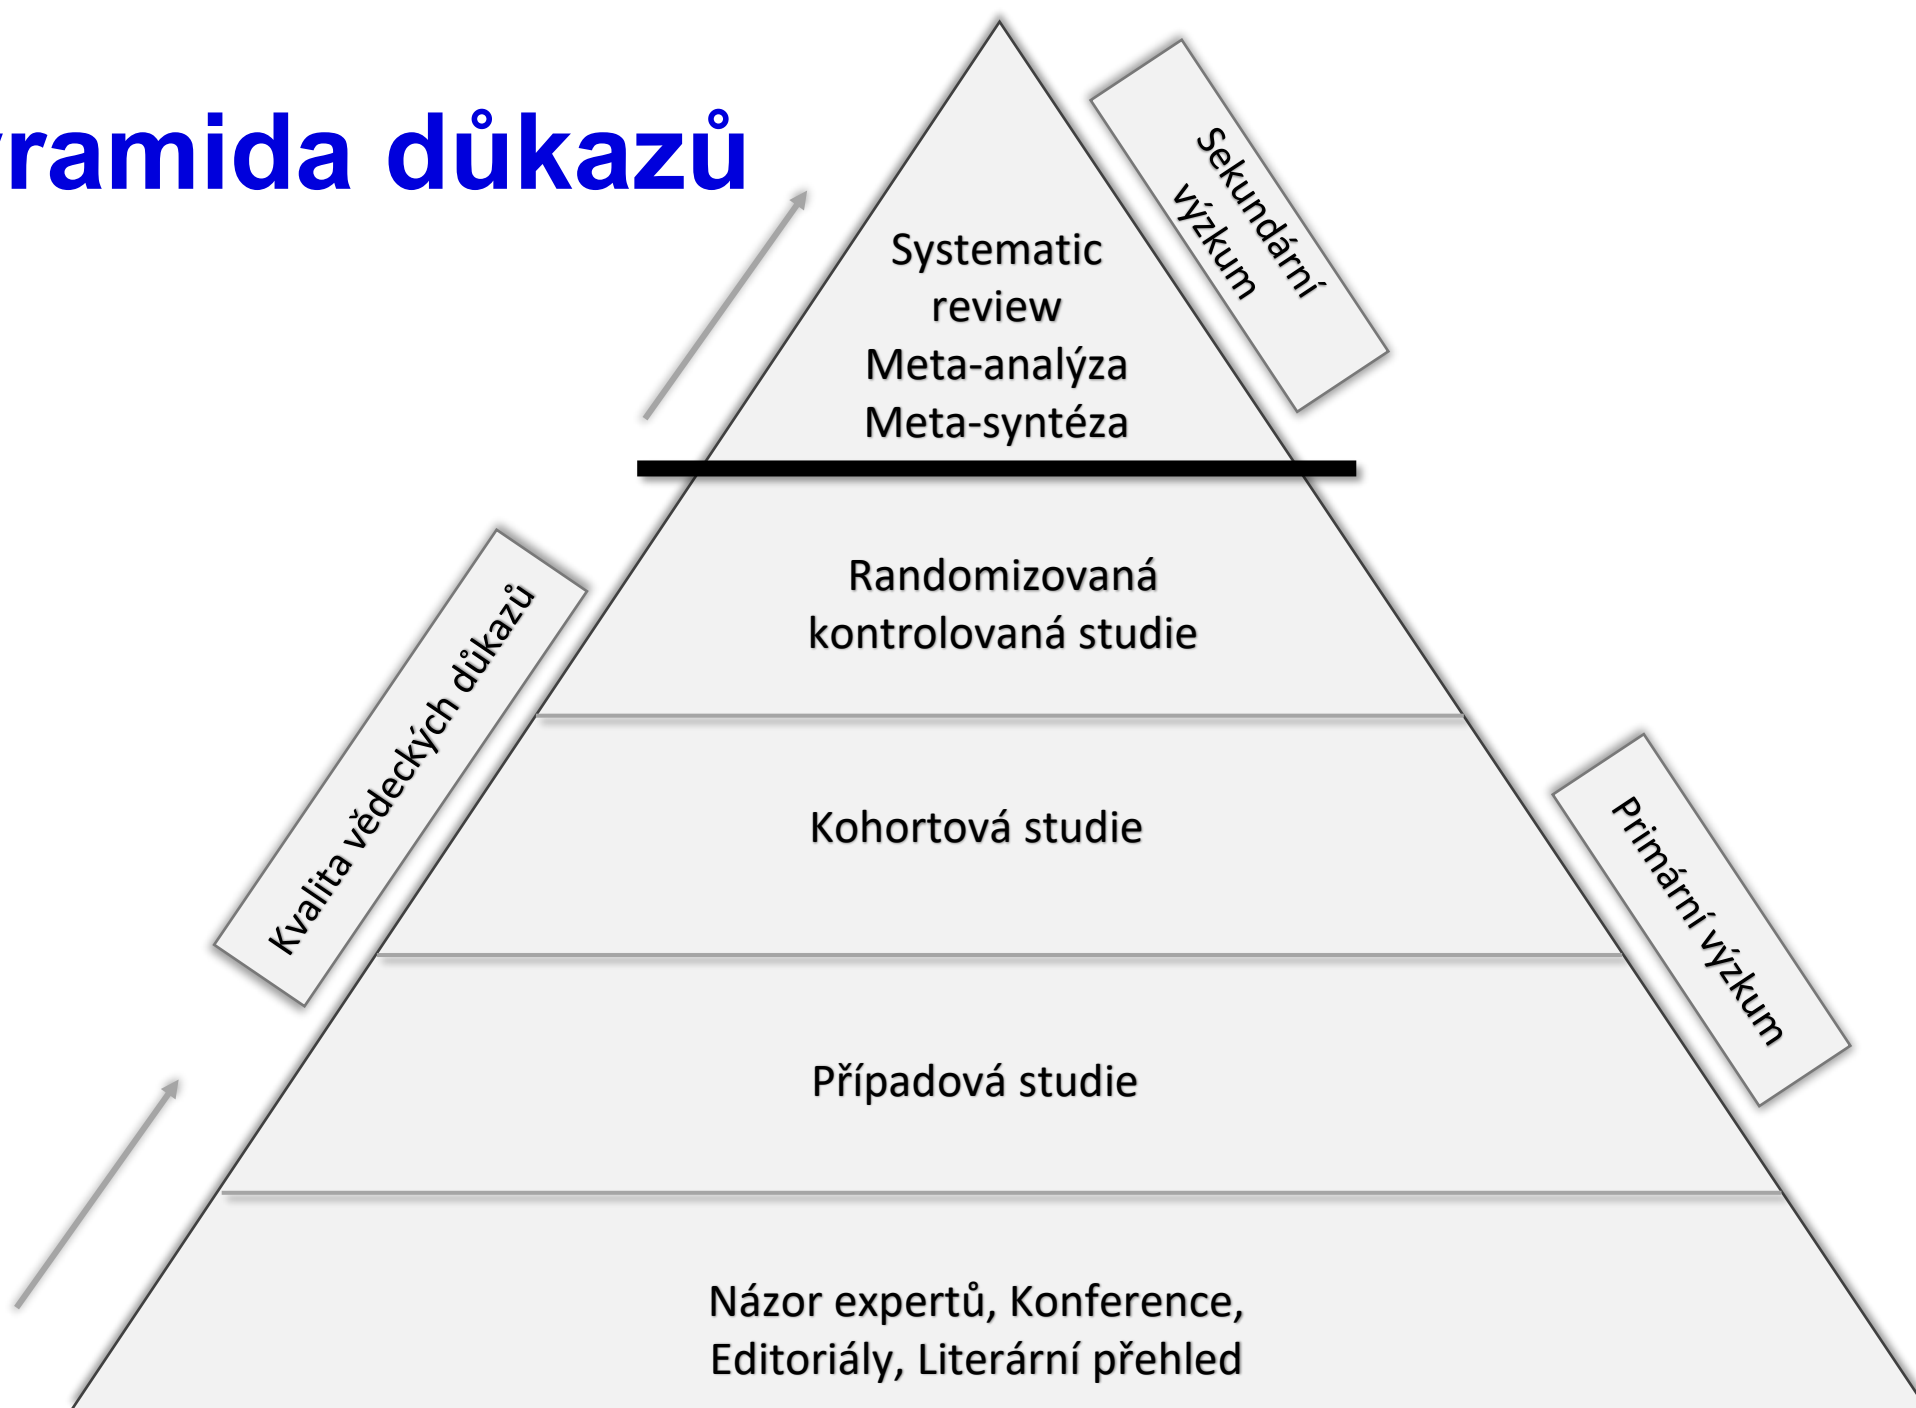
ramida důkazů

Systematic review
Meta-analýza
Meta-syntéza

Sekundární výzkum

Randomizovaná kontrolovaná studie

Kvalita vědeckých důkazů

Kohortová studie

Primární výzkum

Případová studie

Názor expertů, Konference, Editoriály, Literární přehled